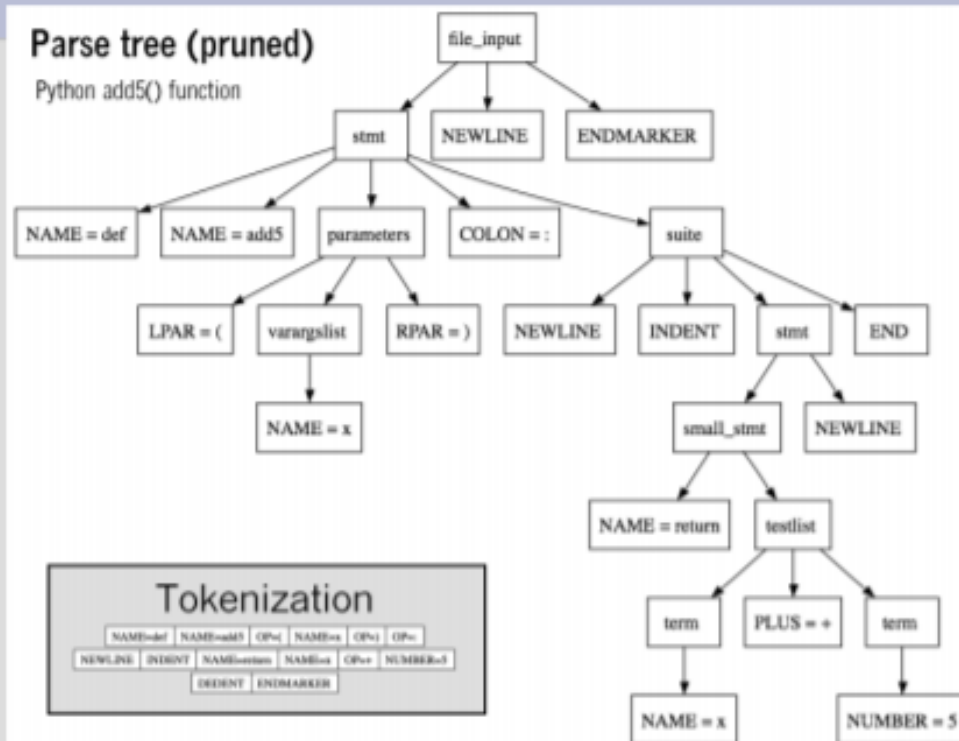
Parse tree (pruned)

Python add5() function

file_input

stmt

NEWLINE

ENDMARKER

NAME = def

NAME = add5

parameters

COLON = :

suite

LPAR = (

varargslist

RPAR = )

NEWLINE

INDENT

stmt

END

NAME = x

small_stmt

NEWLINE

NAME = return

testlist

term

PLUS = +

term

NAME = x

NUMBER = 5

Tokenization

NAME=def NAME=add5 OP=( NAME=x OP=) OP=:

NEWLINE INDENT NAME=return NAME=x OP=+ NUMBER=5

DEDENT ENDMARKER